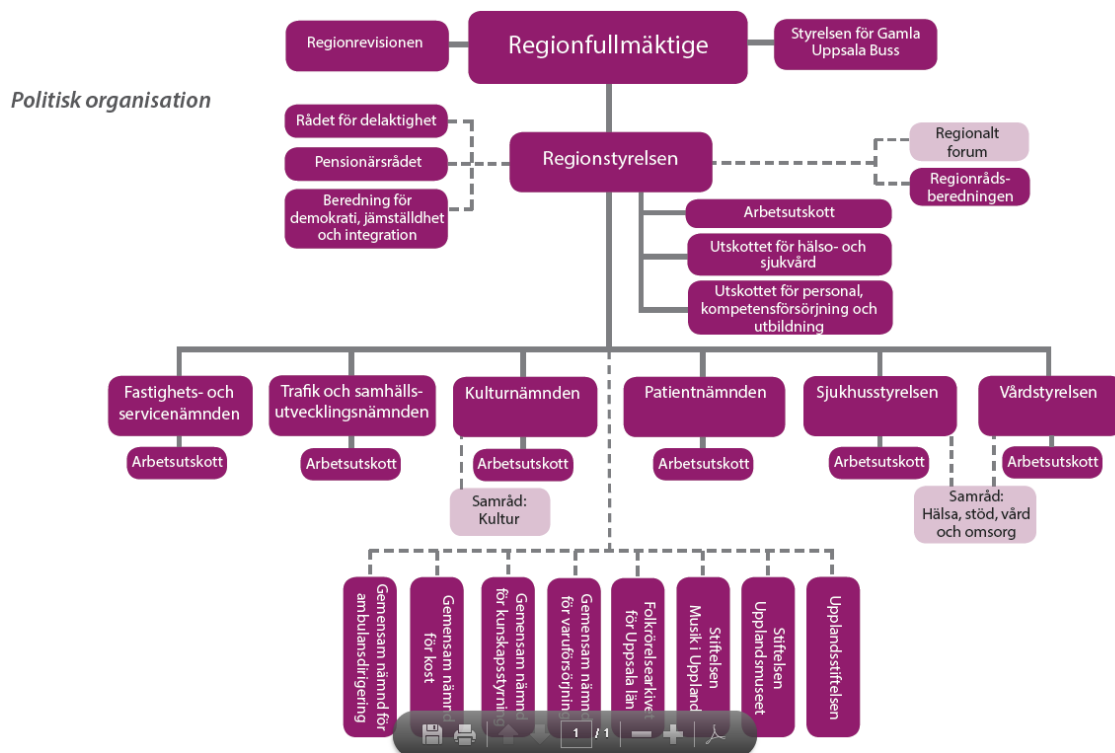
Regionrevisionen

Regionfullmäktige

Styrelsen för Gamla Uppsala Buss

Politisk organisation

Rådet för delaktighet

Pensionärsrådet

Beredning för demokrati, jämställdhet och integration

Regionstyrelsen

Regionalt forum

Regionrådsberedningen

Arbetsutskott

Utskottet för hälso- och sjukvård

Utskottet för personal, kompetensförsörjning och utbildning

Fastighets- och servicenämnden

Arbetsutskott

Trafik och samhällsutvecklingsnämnden

Arbetsutskott

Kulturnämnden

Arbetsutskott

Samråd: Kultur

Patientnämnden

Arbetsutskott

Sjukhusstyrelsen

Arbetsutskott

Vårdstyrelsen

Arbetsutskott

Samråd: Hälsa, stöd, vård och omsorg

Gemensam nämnd för ambulansdirigering

Gemensam nämnd för kost

Gemensam nämnd för kunskapsstyrning

Gemensam nämnd för varuförsörjning

Folkrörelsearkivet för Uppsala län

Stiftelsen Musik i Uppland

Stiftelsen Upplandsmuseet

Upplandsstiftelsen

1 / 1